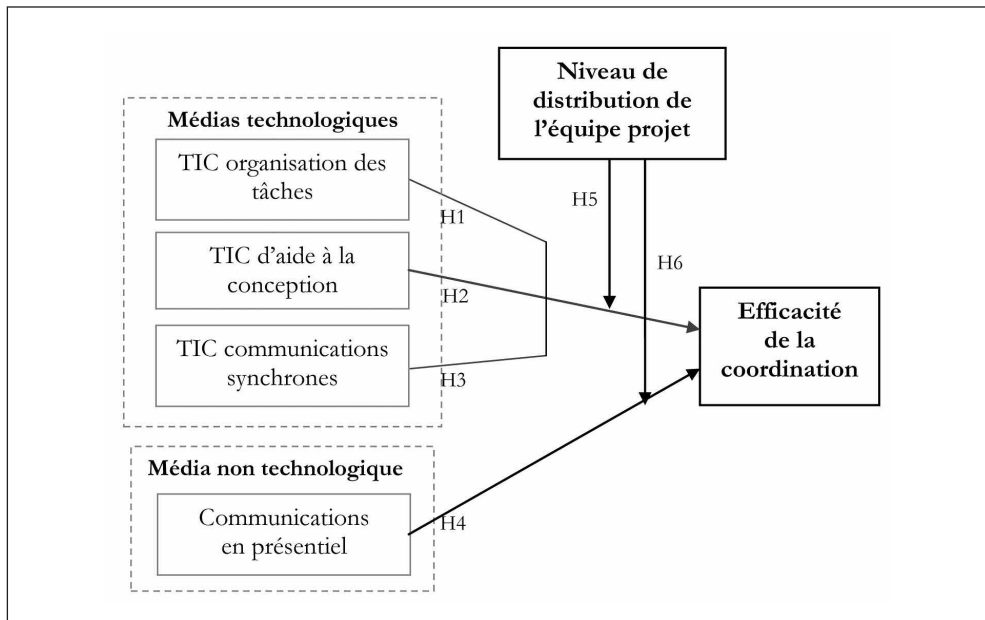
Niveau de distribution de l'équipe projet

Médias technologiques

TIC organisation des tâches

H1

H5

TIC d'aide à la conception

H6

H2

Efficacité de la coordination

TIC communications synchrones

H3

Média non technologique

Communications en présentiel

H4